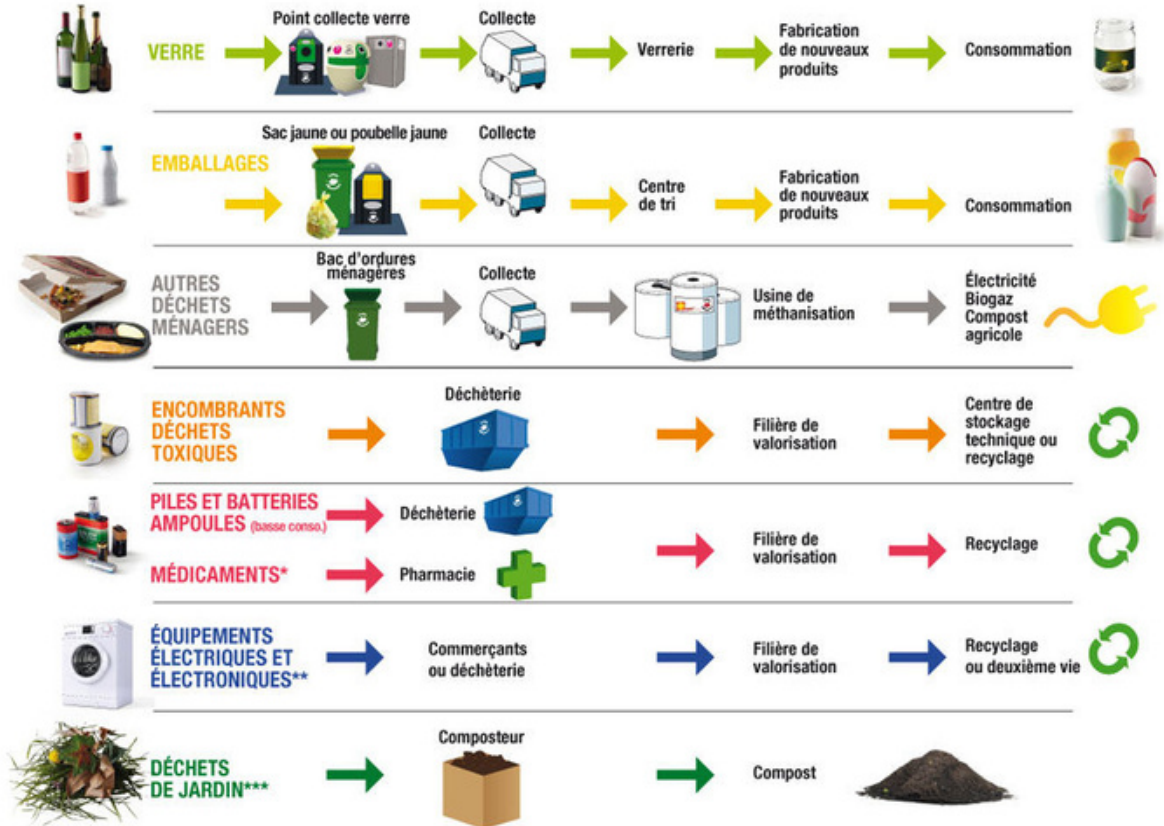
VERRE
Point collecte verre
Collecte
Verrerie
Fabrication de nouveaux produits
Consommation

EMBALLAGES
Sac jaune ou poubelle jaune
Collecte
Centre de tri
Fabrication de nouveaux produits
Consommation

AUTRES DÉCHETS MÉNAGERS
Bac d'ordures ménagères
Collecte
Usine de méthanisation
Électricité Biogaz Compost agricole

ENCOMBRANTS DÉCHETS TOXIQUES
Déchèterie
Filière de valorisation
Centre de stockage technique ou recyclage

PILES ET BATTERIES AMPOULES (basse conso.)
Déchèterie
MÉDICAMENTS*
Pharmacie
Filière de valorisation
Recyclage

ÉQUIPEMENTS ÉLECTRIQUES ET ÉLECTRONIQUES**
Commerçants ou déchèterie
Filière de valorisation
Recyclage ou deuxième vie

DÉCHETS DE JARDIN***
Composteur
Compost